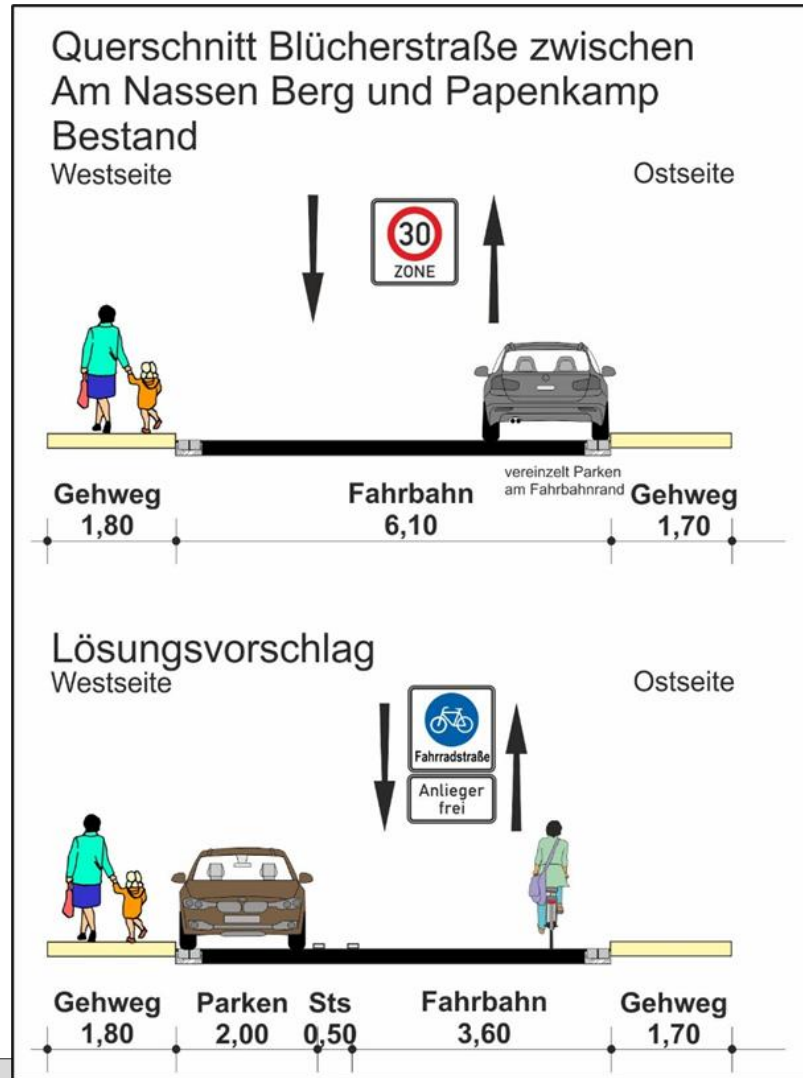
Querschnitt Blücherstraße zwischen Am Nassen Berg und Papenkamp
Bestand

Westseite

Ostseite

30
ZONE

vereinzelt Parken am Fahrbahnrand

| Gehweg | Fahrbahn | Gehweg |
|---|---|---|
| 1,80 | 6,10 | 1,70 |

Lösungsvorschlag

Westseite

Ostseite

Fahrradstraße

Anlieger frei

| Gehweg | Parken | Sts | Fahrbahn | Gehweg |
|---|---|---|---|---|
| 1,80 | 2,00 | 0,50 | 3,60 | 1,70 |